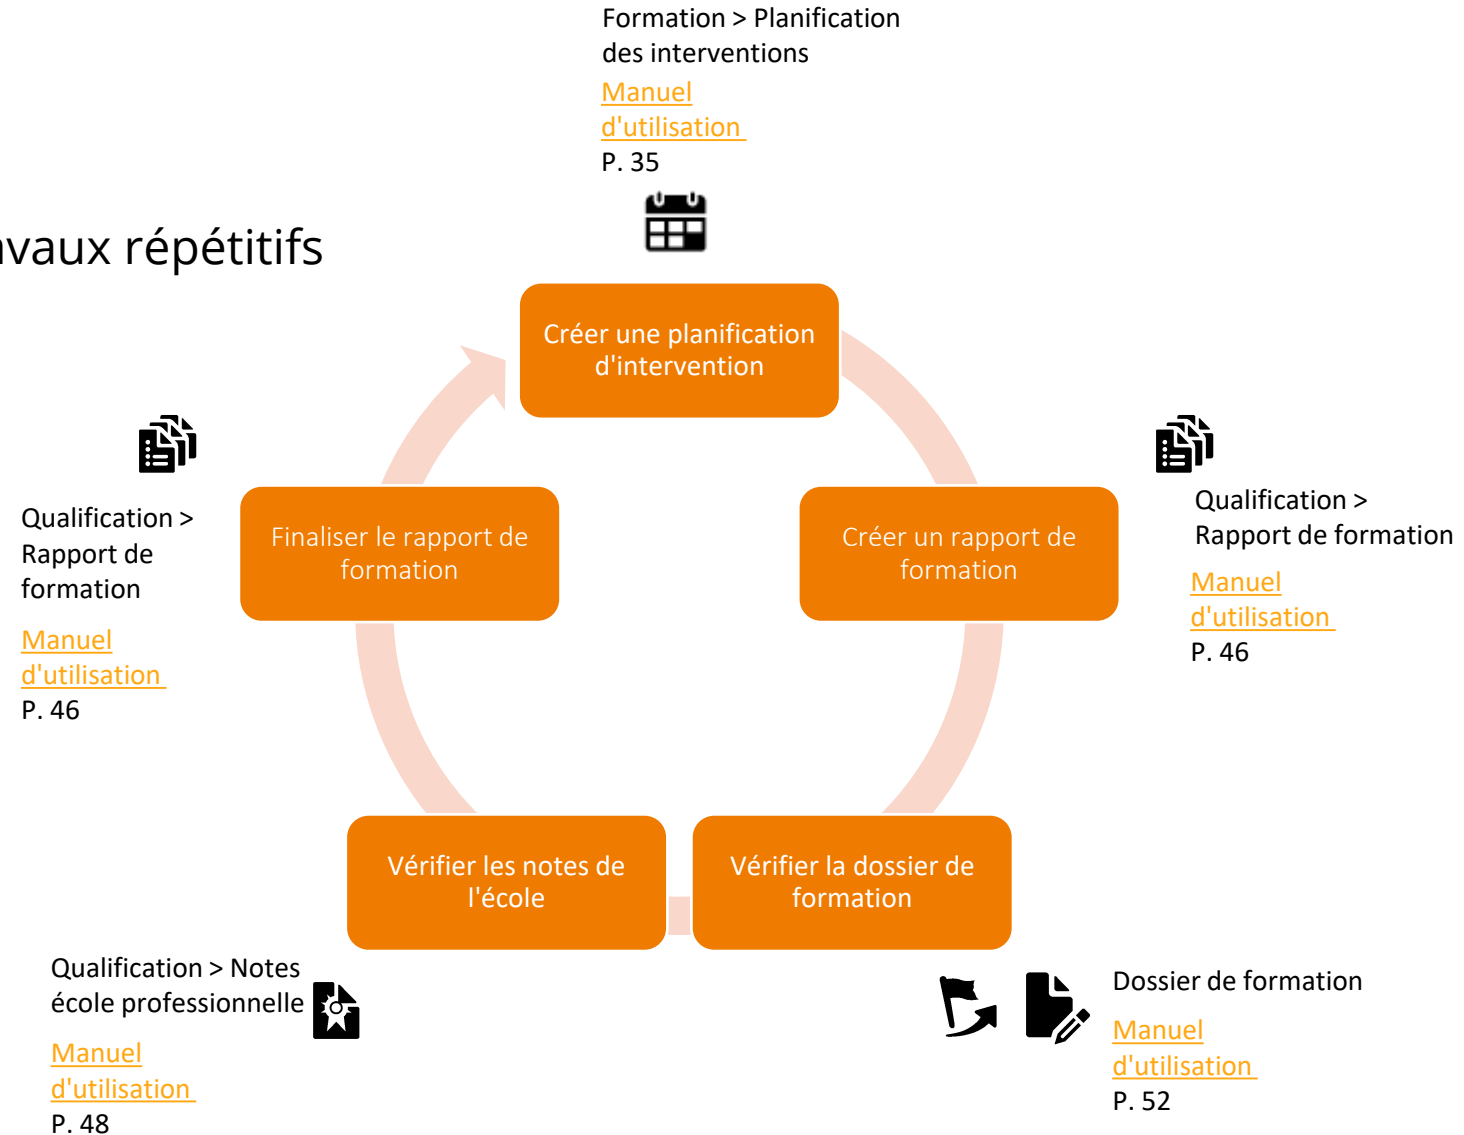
Formation > Planification des interventions

Manuel d'utilisation

P. 35

vaux répétitifs

Créer une planification d'intervention

Qualification > Rapport de formation

Manuel d'utilisation

P. 46

Finaliser le rapport de formation

Créer un rapport de formation

Qualification > Rapport de formation

Manuel d'utilisation

P. 46

Vérifier les notes de l'école

Vérifier la dossier de formation

Qualification > Notes école professionnelle

Manuel d'utilisation

P. 48

Dossier de formation

Manuel d'utilisation

P. 52